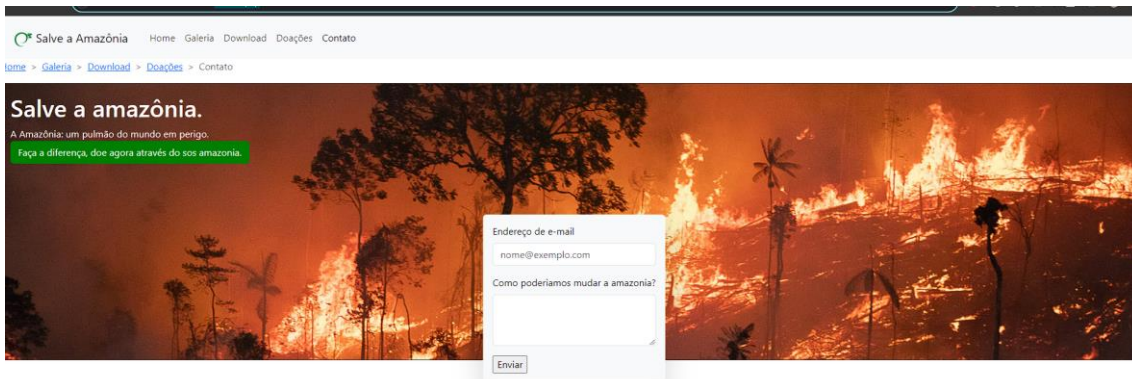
Salve a Amazônia Home Galeria Download Doações Contato

lome > Galeria > Download > Doações > Contato

Salve a amazônia.

A Amazônia: um pulmão do mundo em perigo.

Faça a diferença, doe agora através do sos amazonia.

Endereço de e-mail

nome@exemplo.com

Como poderiamos mudar a amazonia?

Enviar